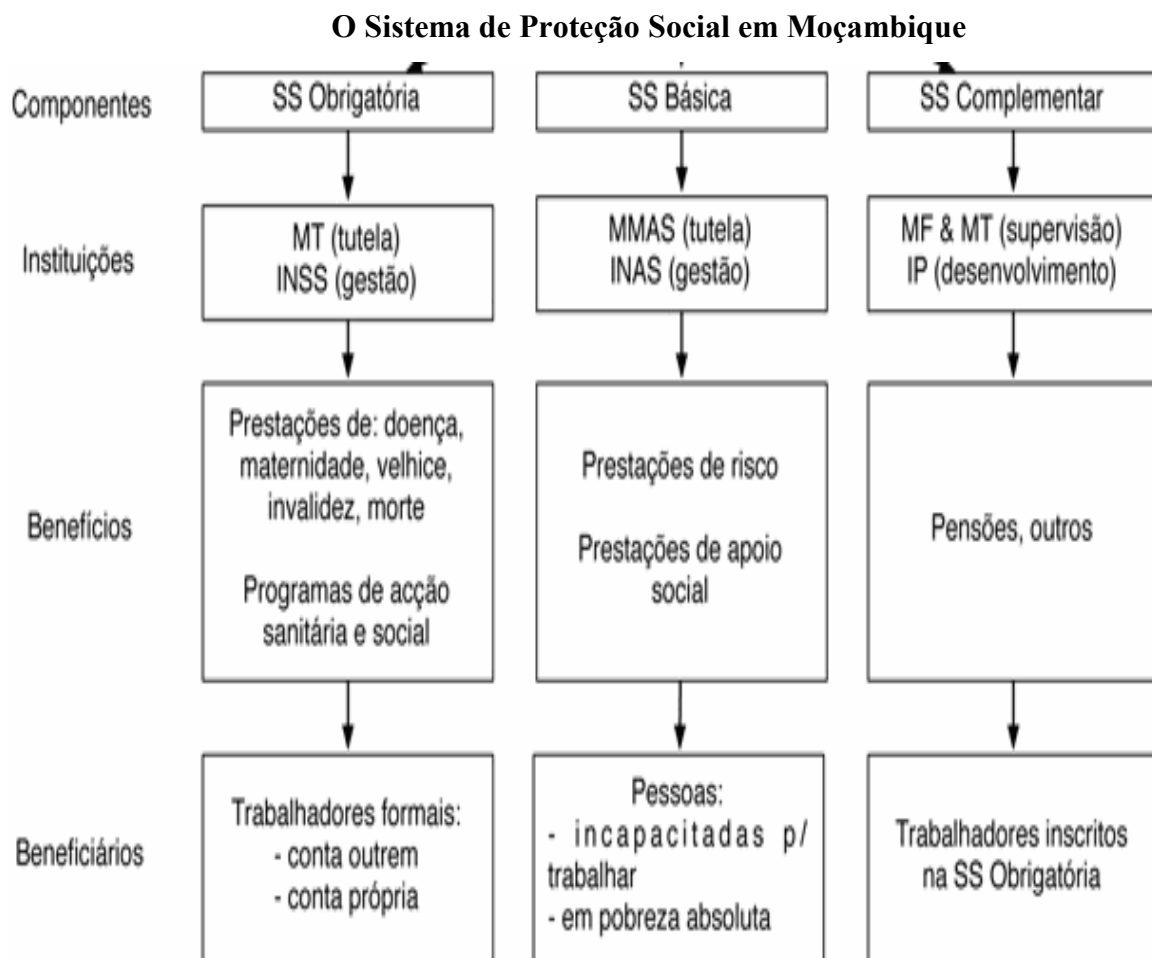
O Sistema de Proteção Social em Moçambique

Componentes

SS Obrigatória

SS Básica

SS Complementar

Instituições

MT (tutela)
INSS (gestão)

MMAS (tutela)
INAS (gestão)

MF & MT (supervisão)
IP (desenvolvimento)

Benefícios

Prestações de: doença, maternidade, velhice, invalidez, morte

Programas de acção sanitária e social

Prestações de risco

Prestações de apoio social

Pensões, outros

Beneficiários

Trabalhadores formais:
- conta outrem
- conta própria

Pessoas:
- incapacitadas p/ trabalhar
- em pobreza absoluta

Trabalhadores inscritos na SS Obrigatória